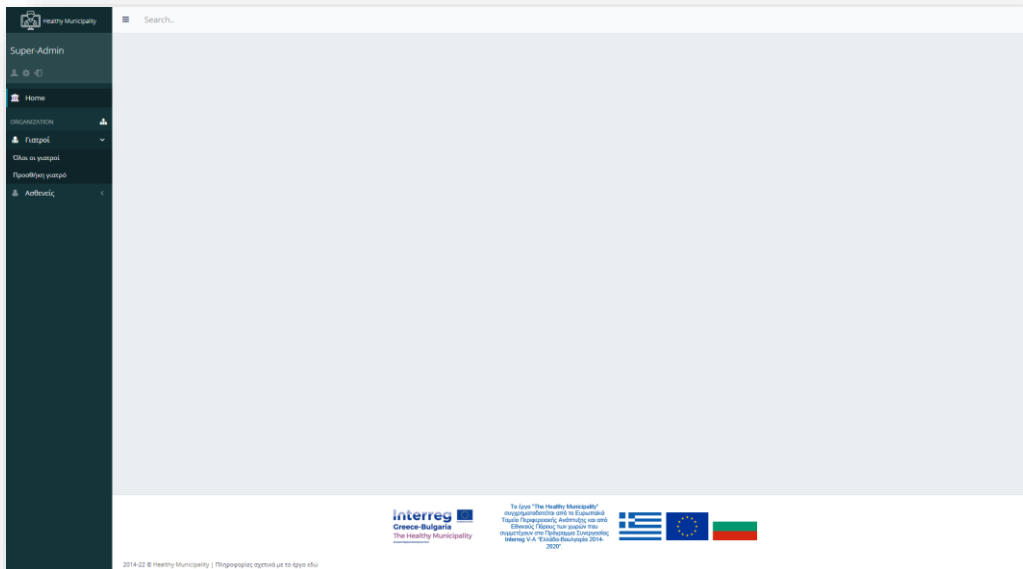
Healthy Municipality

Search...

Super-Admin

Home

ORGANIZATION

Γιατροί

Όλοι οι γιατροί

Προσθήκη γιατρό

Ασθενείς

Interreg
Greece-Bulgaria
The Healthy Municipality

Το έργο "The Healthy Municipality" συγχρηματοδοτείται από το Ευρωπαϊκό Ταμείο Περιφερειακής Ανάπτυξης και από Εθνικούς Πόρους των χωρών που συμμετέχουν στο Πρόγραμμα Συνεργασίας Interreg V-A "Ελλάδα-Βουλγαρία 2014-2020".

2014-22 © Healthy Municipality | Πληροφορίες σχετικά με το έργο εδώ